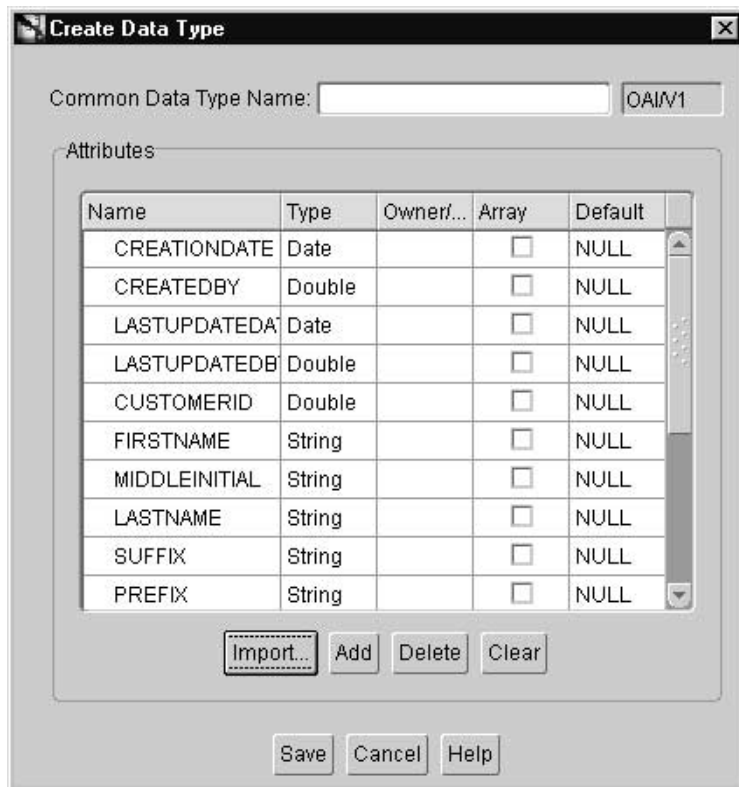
Create Data Type

Common Data Type Name: OAI/V1

Attributes

| Name | Type | Owner/... | Array | Default |
|---|---|---|---|---|
| CREATIONDATE | Date | | | NULL |
| CREATEDBY | Double | | | NULL |
| LASTUPDATEDA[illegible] | Date | | | NULL |
| LASTUPDATEDB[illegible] | Double | | | NULL |
| CUSTOMERID | Double | | | NULL |
| FIRSTNAME | String | | | NULL |
| MIDDLEINITIAL | String | | | NULL |
| LASTNAME | String | | | NULL |
| SUFFIX | String | | | NULL |
| PREFIX | String | | | NULL |

Import... Add Delete Clear

Save Cancel Help